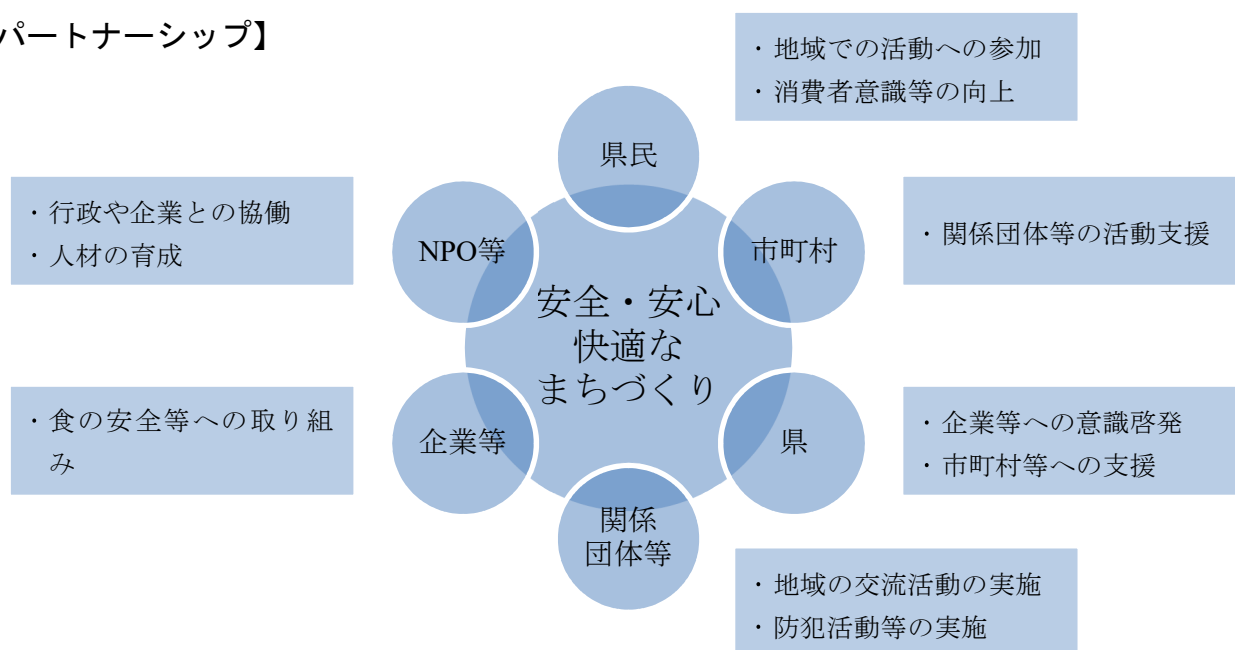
パートナーシップ】

・地域での活動への参加
・消費者意識等の向上

県民

・行政や企業との協働
・人材の育成

NPO等

市町村

・関係団体等の活動支援

安全・安心
快適な
まちづくり

・食の安全等への取り組み

企業等

県

・企業等への意識啓発
・市町村等への支援

関係
団体等

・地域の交流活動の実施
・防犯活動等の実施